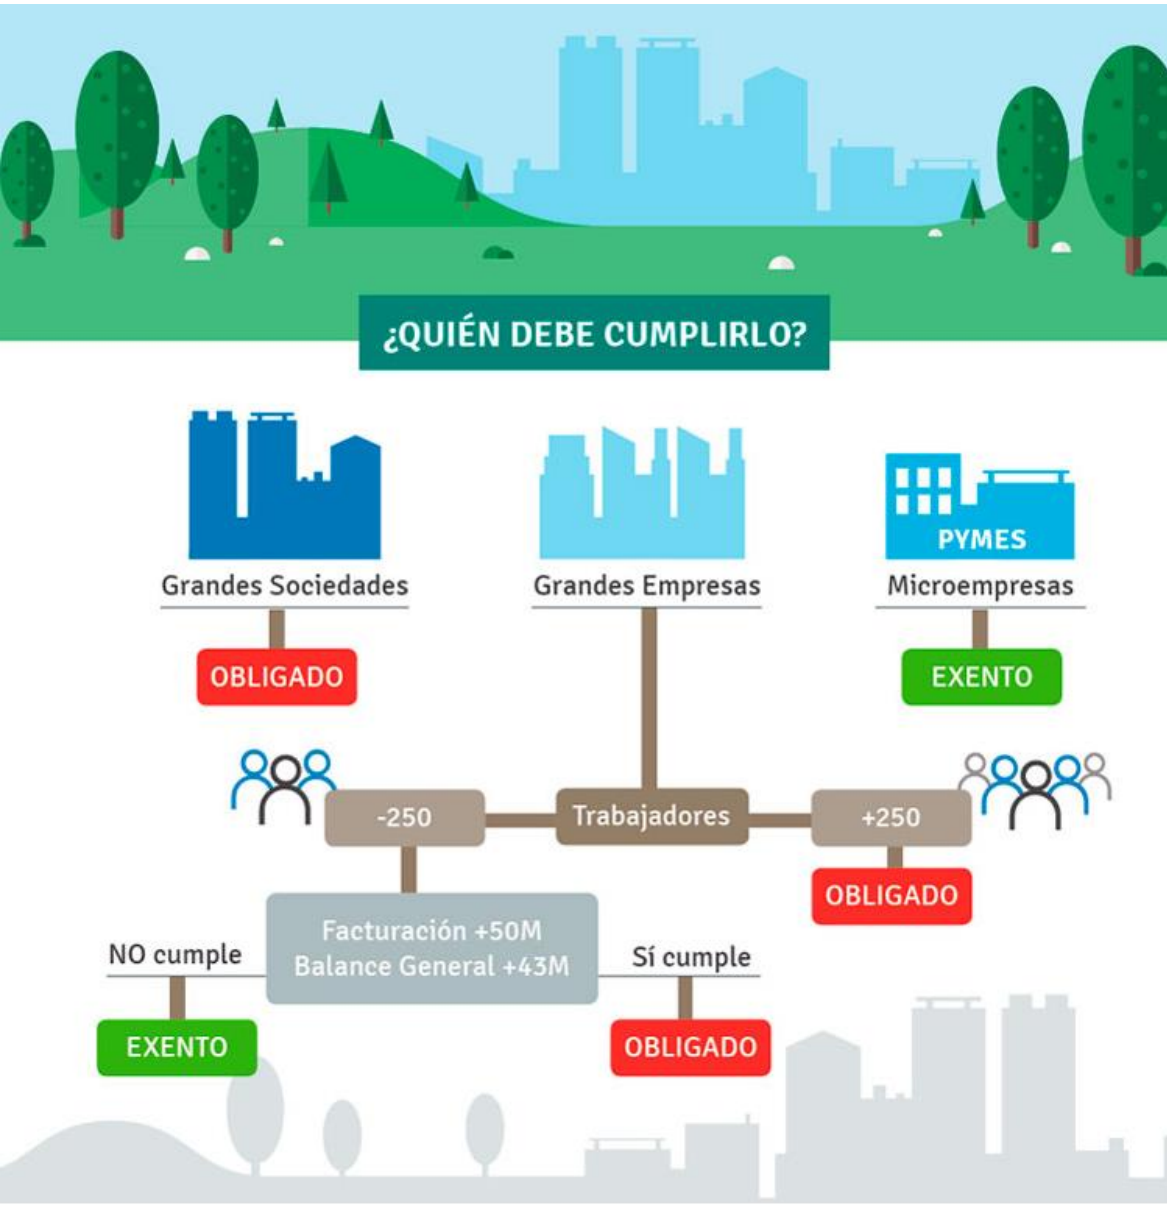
¿QUIÉN DEBE CUMPLIRLO?

Grandes Sociedades

OBLIGADO

Grandes Empresas

PYMES

Microempresas

EXENTO

-250

Trabajadores

+250

OBLIGADO

Facturación +50M
Balance General +43M

NO cumple

EXENTO

Sí cumple

OBLIGADO